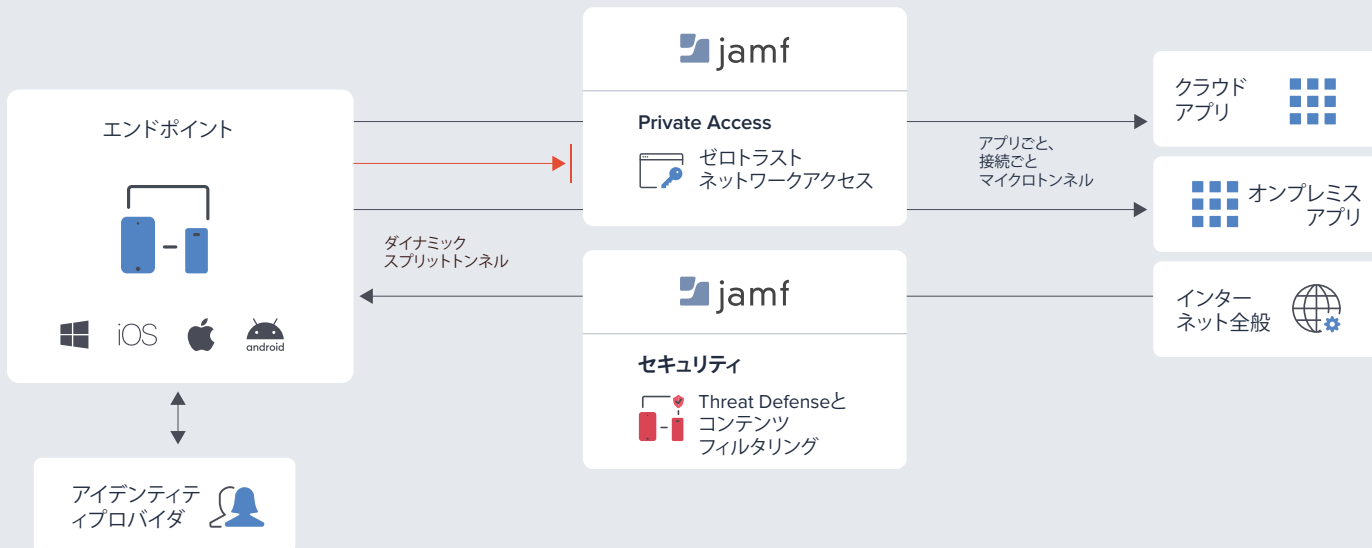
エンドポイント

iOS

android

アイデンティティプロバイダ

jamf

Private Access

ゼロトラスト
ネットワークアクセス

ダイナミック
スプリットトンネル

jamf

セキュリティ

Threat Defenseと
コンテンツ
フィルタリング

アプリごと、
接続ごと
マイクロトンネル

クラウド
アプリ

オンプレミス
アプリ

インターネット全般